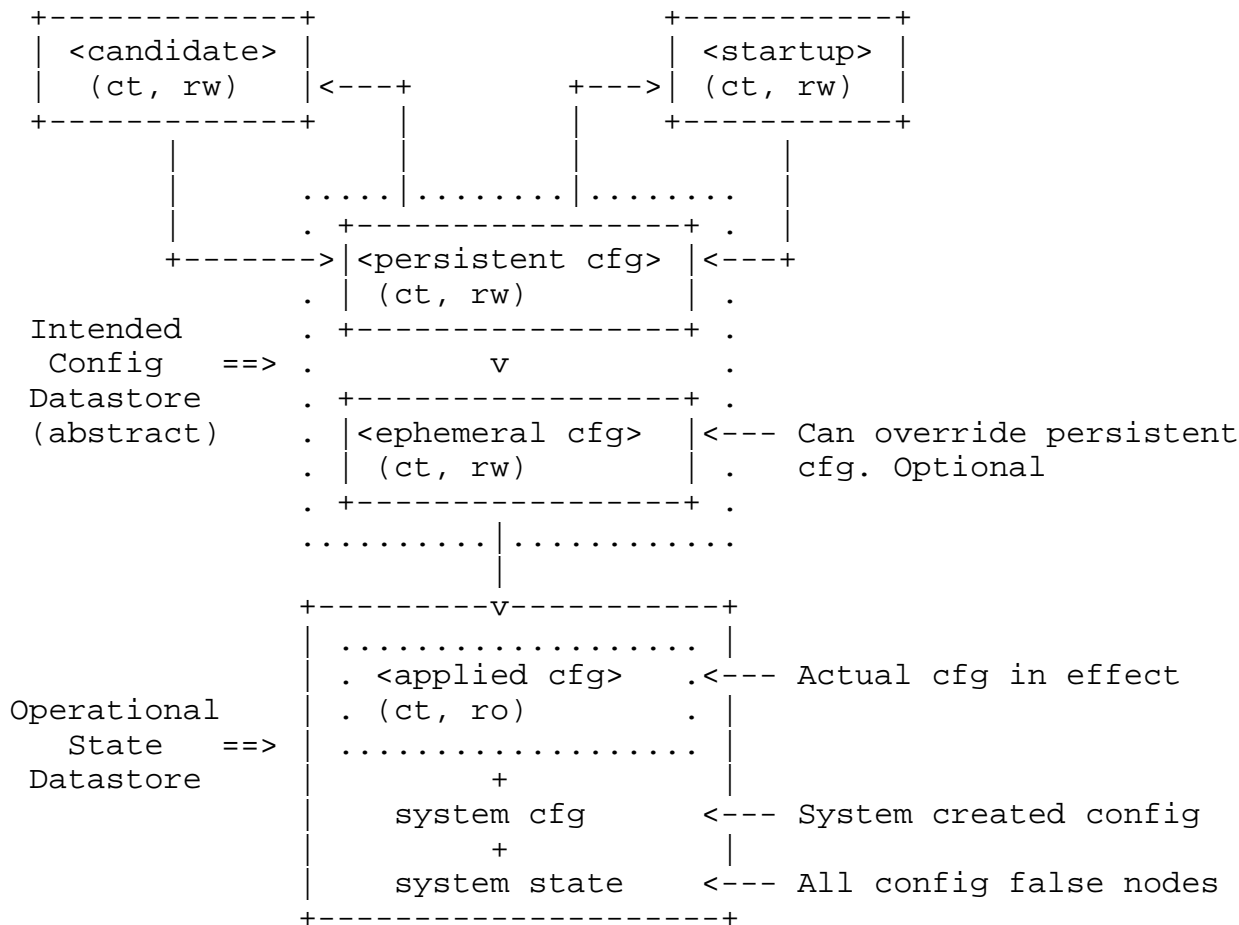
<candidate>
(ct, rw)

<startup>
(ct, rw)

<persistent cfg>
(ct, rw)

Intended Config ==> Datastore (abstract)

v

<ephemeral cfg>
(ct, rw)

<--- Can override persistent cfg. Optional

v

<applied cfg>
(ct, ro)

<--- Actual cfg in effect

Operational State ==> Datastore

+

system cfg

<--- System created config

+

system state

<--- All config false nodes